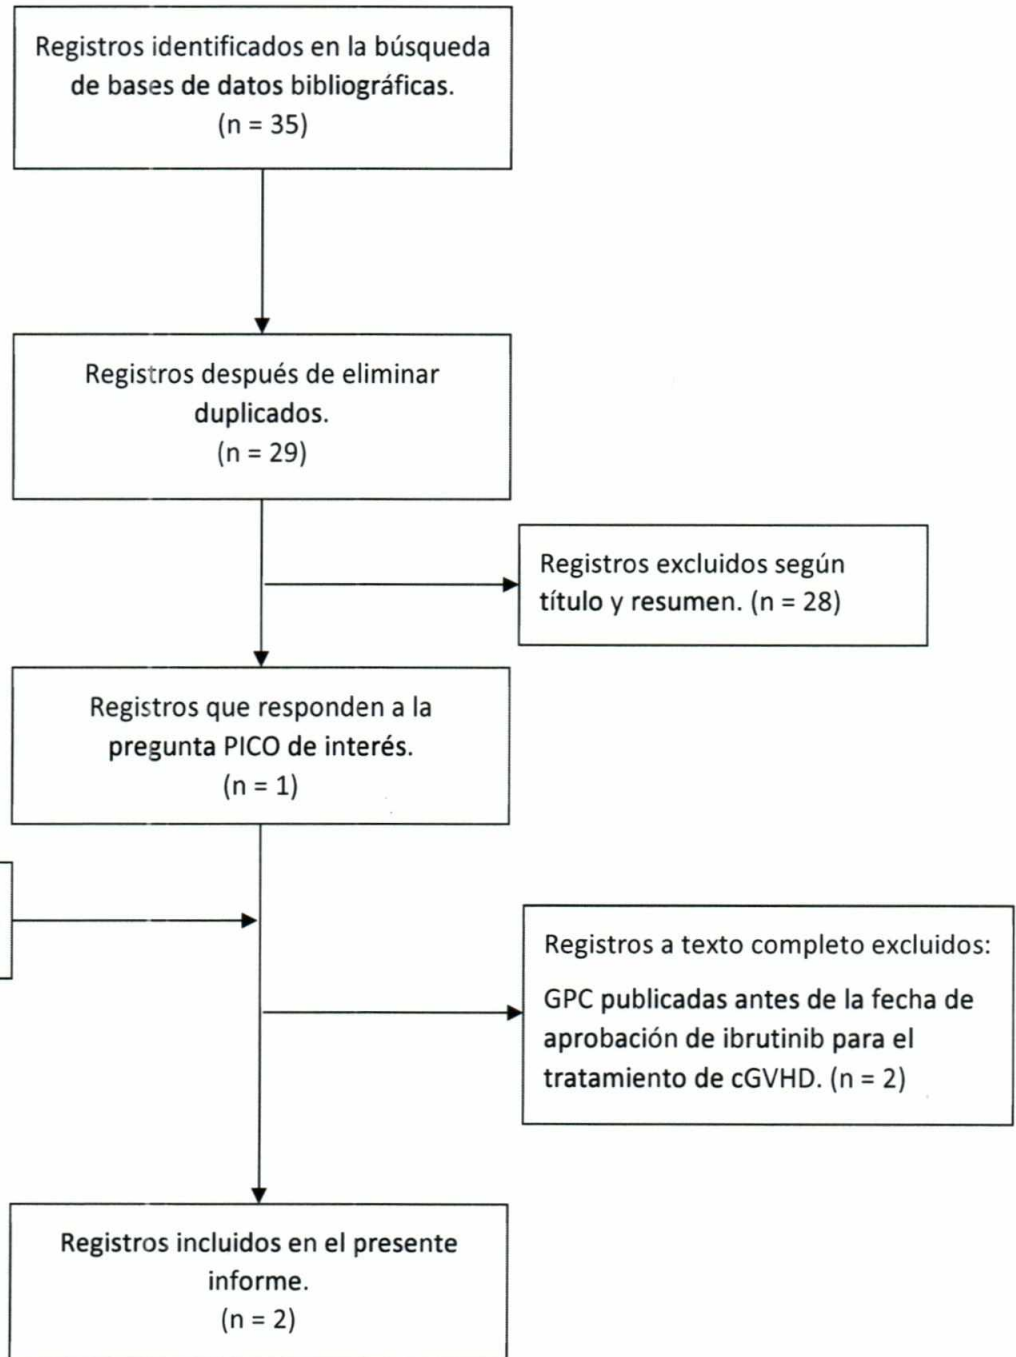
Registros identificados en la búsqueda de bases de datos bibliográficas.
(n = 35)

Registros después de eliminar duplicados.
(n = 29)

Registros excluidos según título y resumen. (n = 28)

Registros que responden a la pregunta PICO de interés.
(n = 1)

Registros a texto completo excluidos:

GPC publicadas antes de la fecha de aprobación de ibrutinib para el tratamiento de cGVHD. (n = 2)

Registros incluidos en el presente informe.
(n = 2)